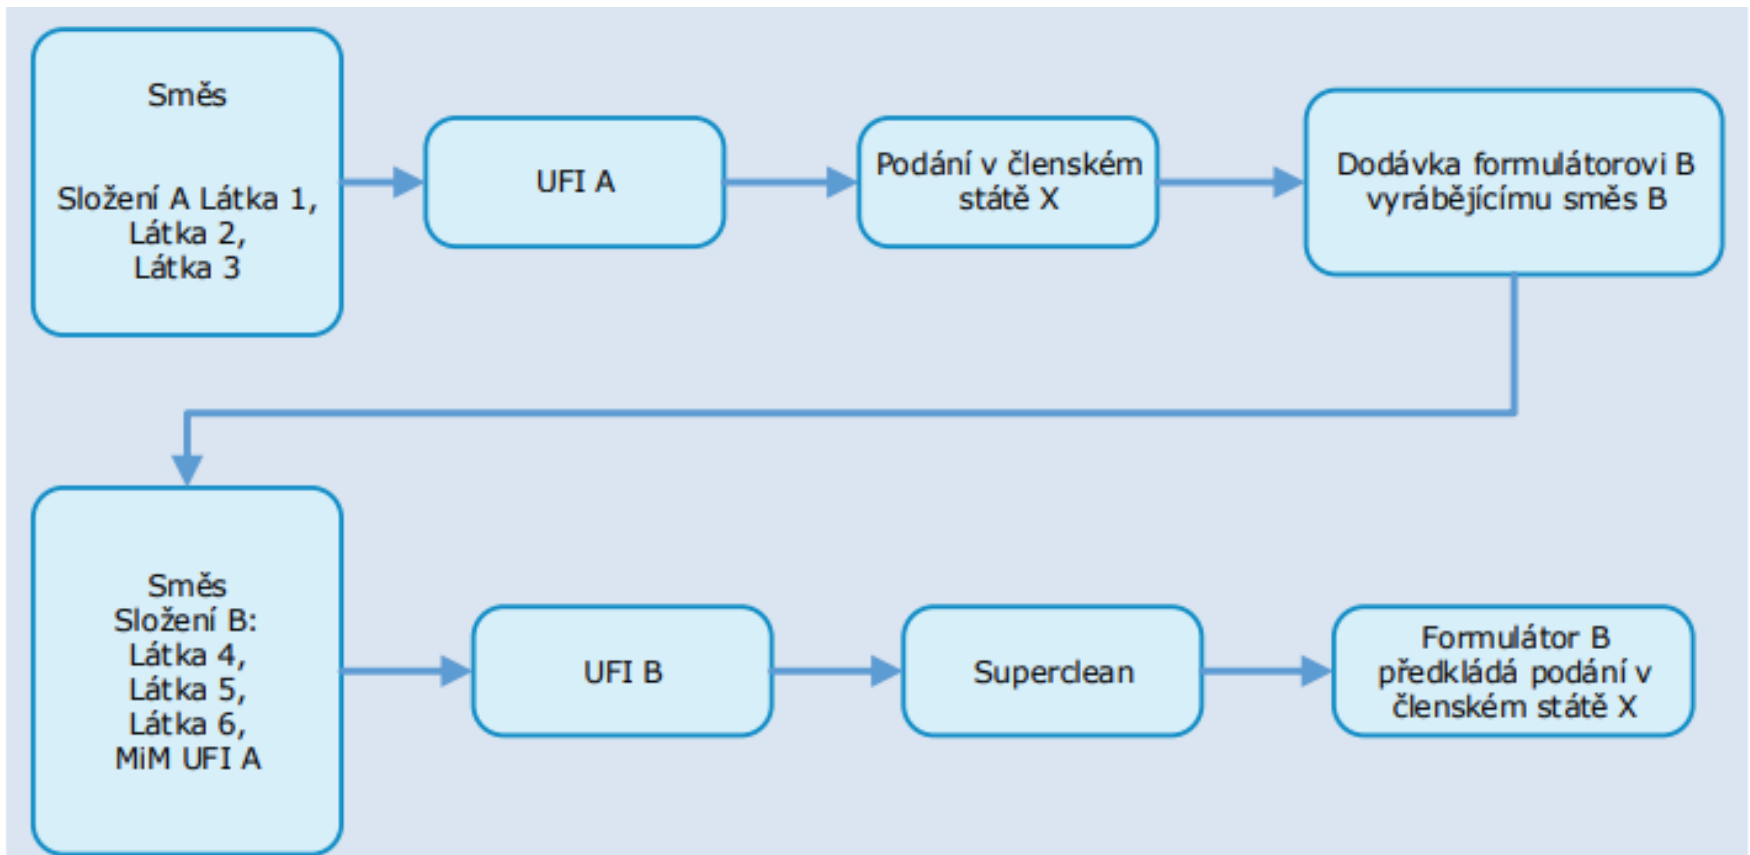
Směs

Složení A Látka 1, Látka 2, Látka 3

UFI A

Podání v členském státě X

Dodávka formulátorovi B vyrábějícímu směs B

Směs
Složení B:
Látka 4,
Látka 5,
Látka 6,
MiM UFI A

UFI B

Superclean

Formulátor B předkládá podání v členském státě X